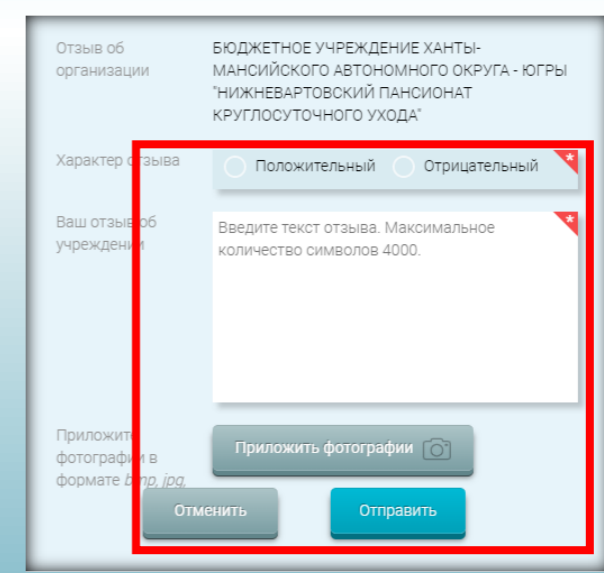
Отзыв об организации

БЮДЖЕТНОЕ УЧРЕЖДЕНИЕ ХАНТЫ-МАНСИЙСКОГО АВТОНОМНОГО ОКРУГА - ЮГРЫ "НИЖНЕВАРТОВСКИЙ ПАНСИОНАТ КРУГЛОСУТОЧНОГО УХОДА"

Характер отзыва

Положительный

Отрицательный

*

Ваш отзыв об учреждении

Введите текст отзыва. Максимальное количество символов 4000.

*

Приложите фотографии в формате bmp, jpg,

Приложить фотографии

Отменить

Отправить